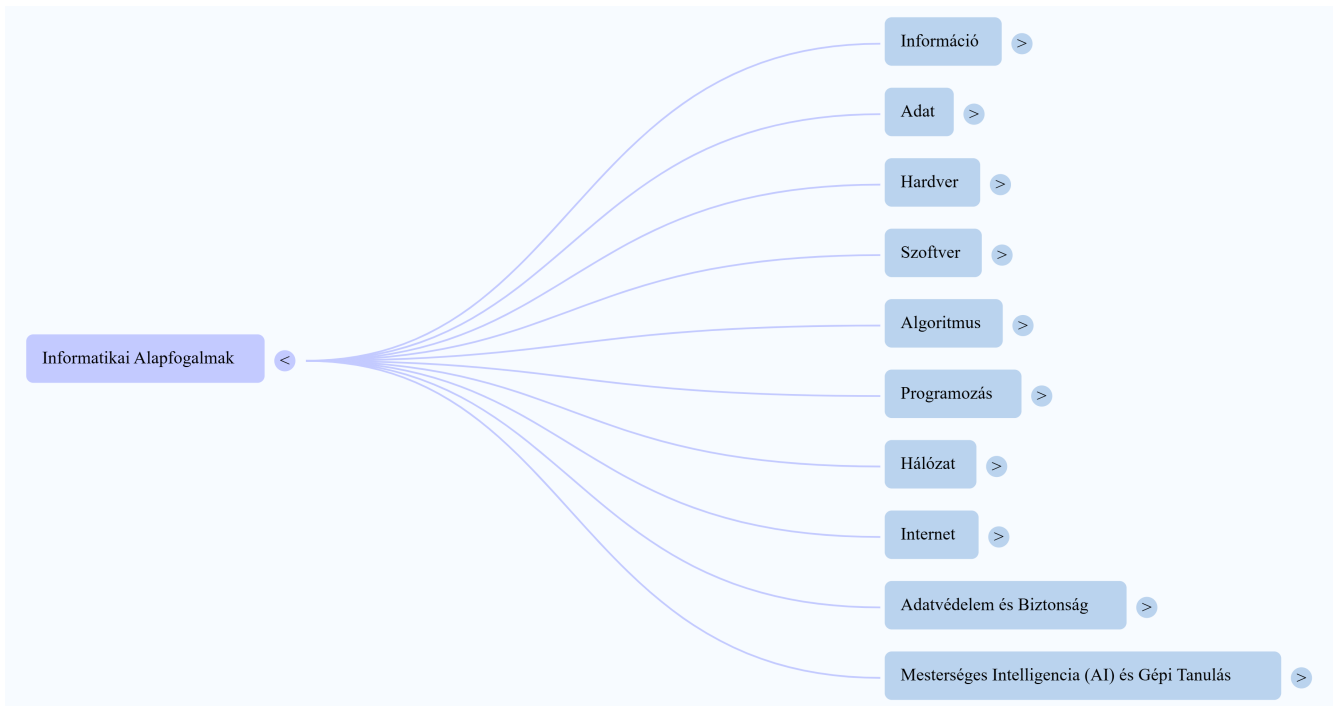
Informatikai Alapfogalmak <

Információ >

Adat >

Hardver >

Szoftver >

Algoritmus >

Programozás >

Hálózat >

Internet >

Adatvédelem és Biztonság >

Mesterséges Intelligencia (AI) és Gépi Tanulás >